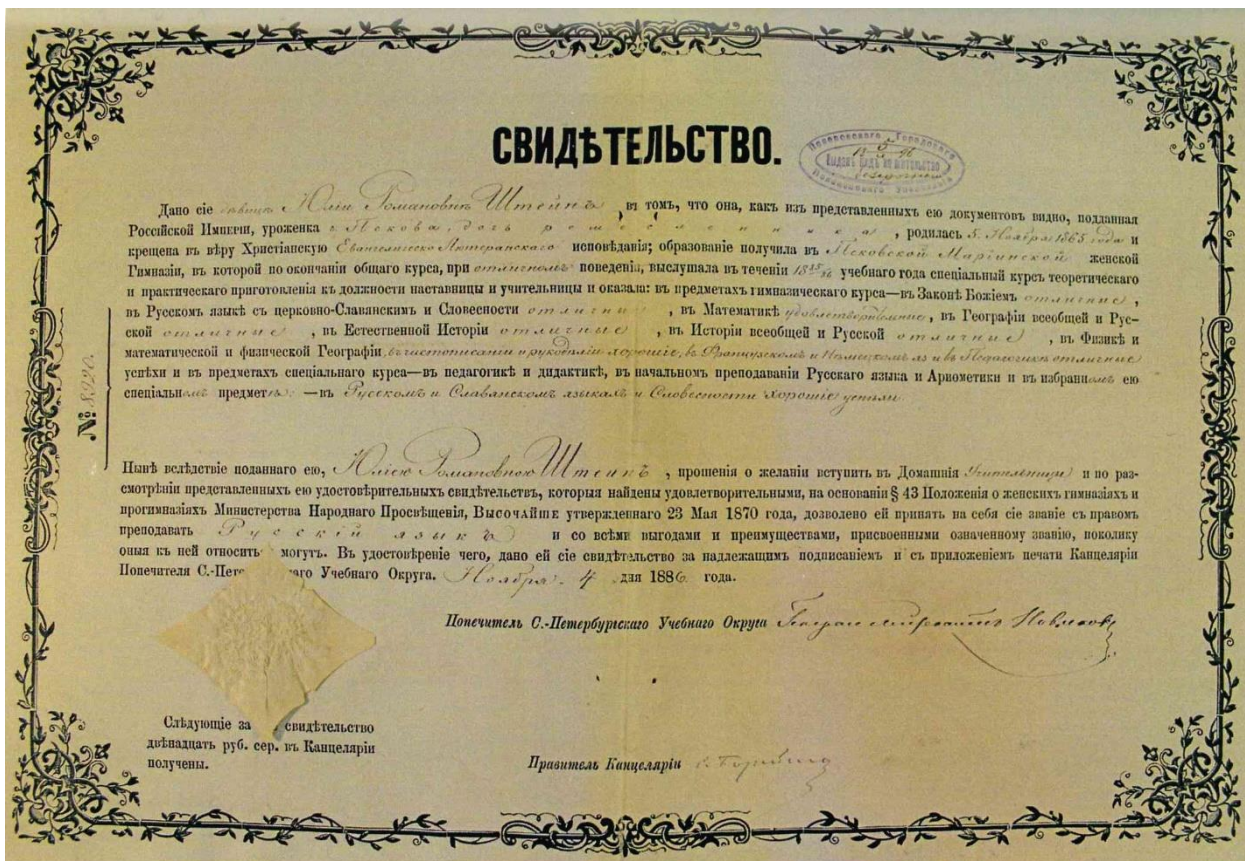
СВИДѢТЕЛЬСТВО.

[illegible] Городскаго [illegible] 1886 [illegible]

Дано сіе дѣвицѣ Юліи Романовнѣ Штейнъ въ томъ, что она, какъ изъ представленныхъ ею документовъ видно, подданная Россійской Имперіи, уроженка г. Пскова, дочь ремесленника, родилась 5. Ноября 1865 года и крещена въ вѣру Христіанскую Евангелическо-Лютеранскаго исповѣданія; образованіе получила въ Псковской Маріинской женской Гимназіи, въ которой по окончаніи общаго курса, при отличномъ поведеніи, выслушала въ теченіи 1885/86 учебнаго года спеціальный курсъ теоретическаго и практическаго приготовленія къ должности наставницы и учительницы и оказала: въ предметахъ гимназическаго курса—въ Законѣ Божіемъ отличные, въ Русскомъ языкѣ съ церковно-Славянскимъ и Словесности отличные, въ Математикѣ удовлетворительные, въ Географіи всеобщей и Русской отличные, въ Естественной Исторіи отличные, въ Исторіи всеобщей и Русской отличные, въ Физикѣ и математической и физической Географіи, въ чистописаніи и рукодѣліи хорошіе, въ Французскомъ и Нѣмецкомъ яз. и въ Педагогикѣ отличные успѣхи и въ предметахъ спеціальнаго курса—въ педагогикѣ и дидактикѣ, въ начальномъ преподаваніи Русскаго языка и Ариѳметики и въ избранномъ ею спеціальномъ предметѣ—въ Русскомъ и Славянскомъ языкахъ и Словесности хорошіе успѣхи.

№ 8292.

Нынѣ вслѣдствіе поданнаго ею, Юліею Романовною Штейнъ, прошенія о желаніи вступить въ Домашнія Учительницы и по разсмотрѣніи представленныхъ ею удостовѣрительныхъ свидѣтельствъ, которыя найдены удовлетворительными, на основаніи § 43 Положенія о женскихъ гимназіяхъ и прогимназіяхъ Министерства Народнаго Просвѣщенія, Высочайше утвержденнаго 23 Мая 1870 года, дозволено ей принять на себя сіе званіе съ правомъ преподавать Русскій языкъ и со всѣми выгодами и преимуществами, присвоенными означенному званію, поколику оныя къ ней относиться могутъ. Въ удостовѣреніе чего, дано ей сіе свидѣтельство за надлежащимъ подписаніемъ и съ приложеніемъ печати Канцеляріи Попечителя С.-Пете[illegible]аго Учебнаго Округа. Ноября 4 дня 1886 года.

Попечитель С.-Петербургскаго Учебнаго Округа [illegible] Новиковъ

Слѣдующіе за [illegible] свидѣтельство двѣнадцать руб. сер. въ Канцеляріи получены.

Правитель Канцеляріи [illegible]